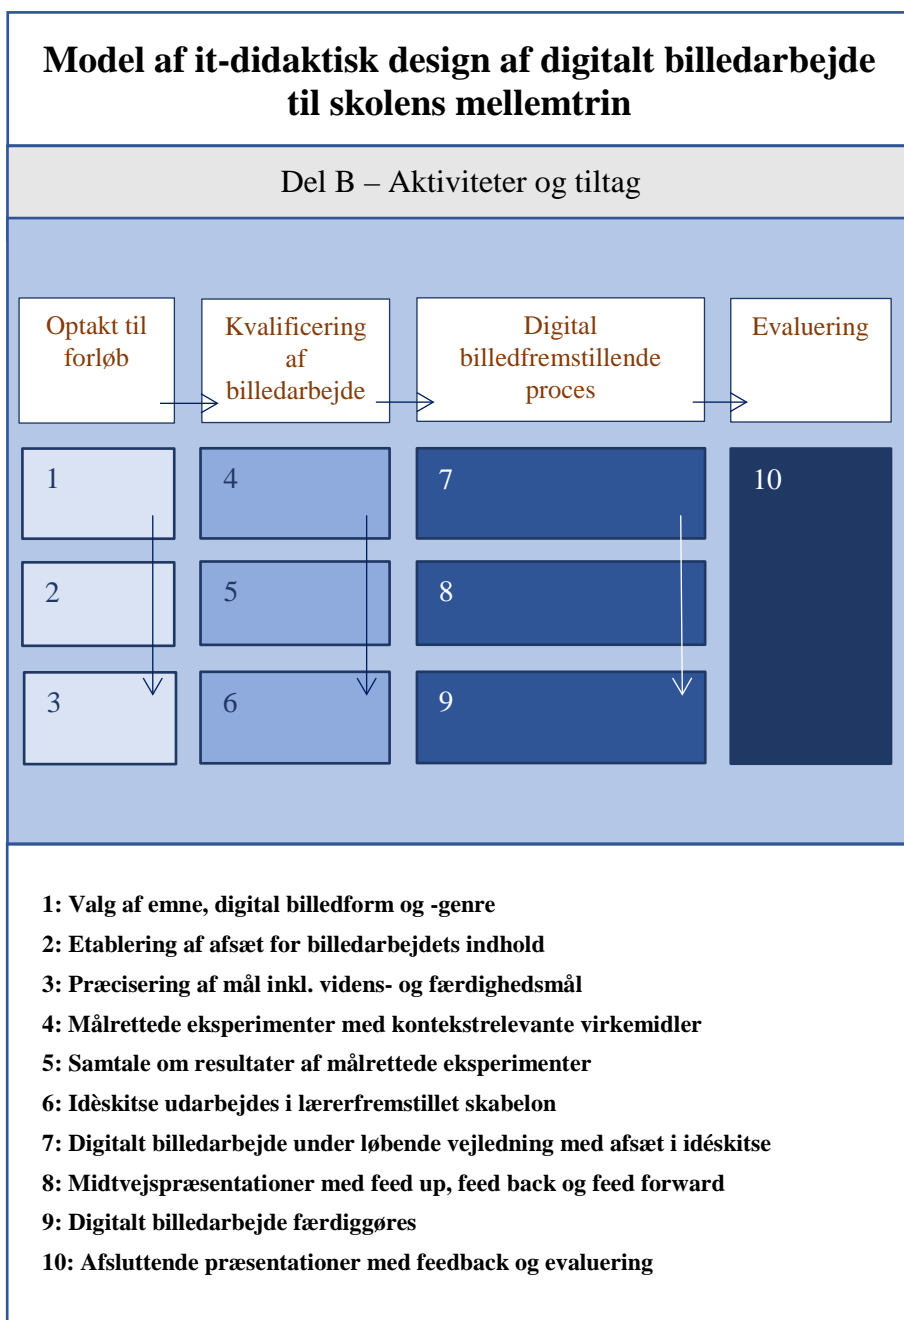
Model af it-didaktisk design af digitalt billedarbejde til skolens mellemtrin

Del B – Aktiviteter og tiltag

Optakt til forløb

Kvalificering af billedarbejde

Digital billedfremstillende proces

Evaluering

1

4

7

10

2

5

8

3

6

9

1: Valg af emne, digital billedform og -genre

2: Etablering af afsæt for billedarbejdets indhold

3: Præcisering af mål inkl. videns- og færdighedsmål

4: Målrettede eksperimenter med kontekstrelevante virkemidler

5: Samtale om resultater af målrettede eksperimenter

6: Idèskitse udarbejdes i lærerfremstillet skabelon

7: Digitalt billedarbejde under løbende vejledning med afsæt i idéskitse

8: Midtvejspræsentationer med feed up, feed back og feed forward

9: Digitalt billedarbejde færdiggøres

10: Afsluttende præsentationer med feedback og evaluering